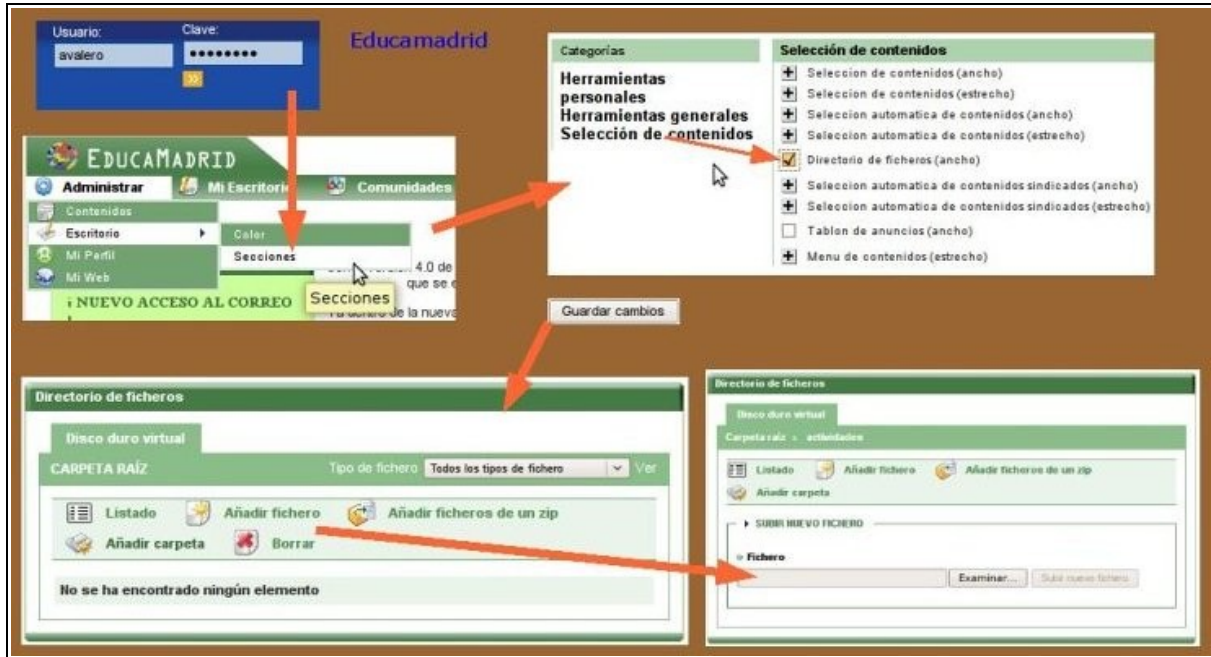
Usuario: avalero
Clave: ••••••••
»
Educamadrid

EDUCAMADRID
Administrar
Mi Escritorio
Comunidades
Contenidos
Escritorio
Mi Perfil
Mi Web
Color
Secciones
Secciones
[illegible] 4.0 de
que se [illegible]
¡ NUEVO ACCESO AL CORREO
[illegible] de la nueva

Categorías
Herramientas personales
Herramientas generales
Selección de contenidos

Selección de contenidos
Seleccion de contenidos (ancho)
Seleccion de contenidos (estrecho)
Seleccion automatica de contenidos (ancho)
Seleccion automatica de contenidos (estrecho)
Directorio de ficheros (ancho)
Seleccion automatica de contenidos sindicados (ancho)
Seleccion automatica de contenidos sindicados (estrecho)
Tablon de anuncios (ancho)
Menu de contenidos (estrecho)

Guardar cambios

Directorio de ficheros
Disco duro virtual
CARPETA RAÍZ
Tipo de fichero
Todos los tipos de fichero
Ver
Listado
Añadir fichero
Añadir ficheros de un zip
Añadir carpeta
Borrar
No se ha encontrado ningún elemento

Directorio de ficheros
Disco duro virtual
Carpeta raíz » actividades
Listado
Añadir fichero
Añadir ficheros de un zip
Añadir carpeta
SUBIR NUEVO FICHERO
Fichero
Examinar...
Subir nuevo fichero